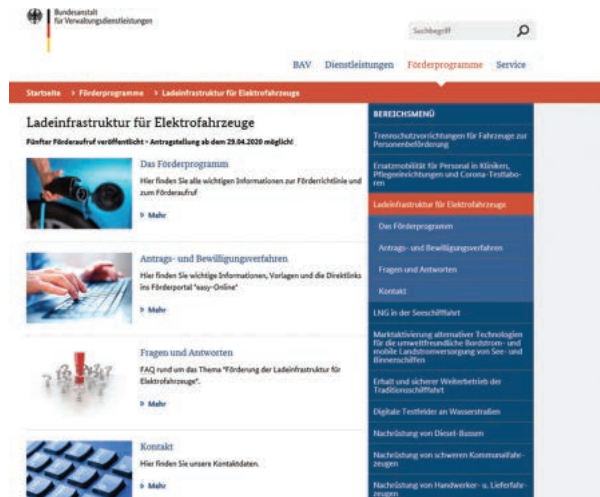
Bundesanstalt für Verwaltungsdienstleistungen

Suchbegriff

BAV Dienstleistungen Förderprogramme Service

Startseite > Förderprogramme > Ladeinfrastruktur für Elektrofahrzeuge

Ladeinfrastruktur für Elektrofahrzeuge

Fünfter Förderaufruf veröffentlicht - Antragstellung ab dem 29.04.2020 möglich!

Das Förderprogramm

Hier finden Sie alle wichtigen Informationen zur Förderrichtlinie und zum Förderaufruf

Mehr

Antrags- und Bewilligungsverfahren

Hier finden Sie wichtige Informationen, Vorlagen und die Direktlinks ins Förderportal "easy-Online"

Mehr

Fragen und Antworten

FAQ rund um das Thema "Förderung der Ladeinfrastruktur für Elektrofahrzeuge".

Mehr

Kontakt

Hier finden Sie unsere Kontaktdaten.

Mehr

BEREICHSMENÜ

Trennschutzvorrichtungen für Fahrzeuge zur Personenbeförderung

Ersatzmobilität für Personal in Kliniken, Pflegeeinrichtungen und Corona-Testlaboren

Ladeinfrastruktur für Elektrofahrzeuge

Das Förderprogramm

Antrags- und Bewilligungsverfahren

Fragen und Antworten

Kontakt

LNG in der Seeschifffahrt

Marktaktivierung alternativer Technologien für die umweltfreundliche Bordstrom- und mobile Landstromversorgung von See- und Binnenschiffen

Erhalt und sicherer Weiterbetrieb der Traditionsschifffahrt

Digitale Testfelder an Wasserstraßen

Nachrüstung von Diesel-Bussen

Nachrüstung von schweren Kommunalfahrzeugen

Nachrüstung von Handwerker- u. Lieferfahrzeugen